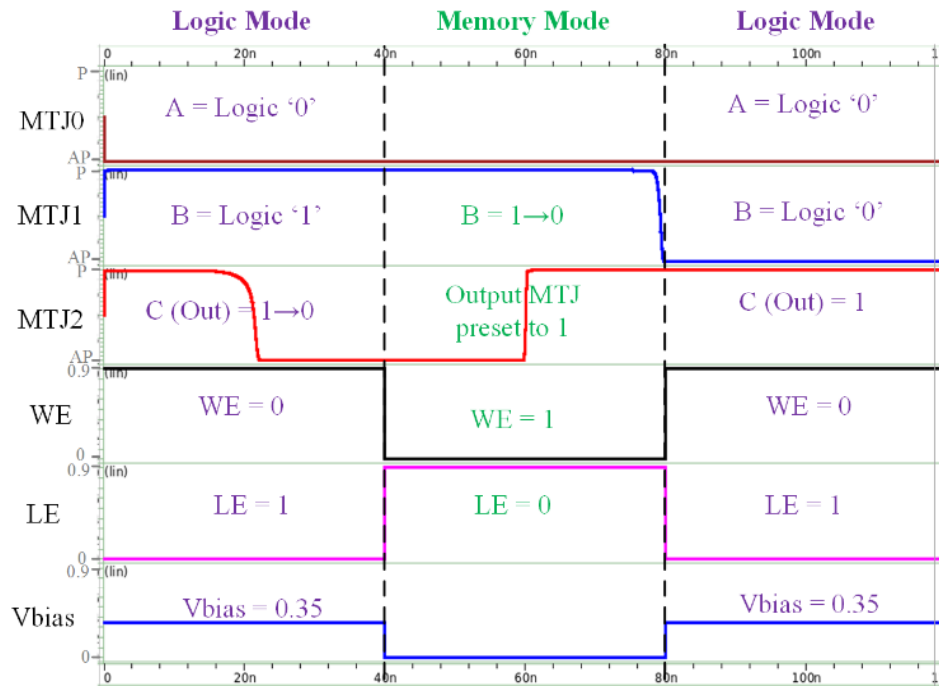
Logic Mode

Memory Mode

Logic Mode

0 20n 40n 60n 80n 100n

MTJ0
P
(lin)
AP
A = Logic '0'
A = Logic '0'

MTJ1
P
(lin)
AP
B = Logic '1'
B = 1→0
B = Logic '0'

MTJ2
P
(lin)
AP
C (Out) = 1→0
Output MTJ preset to 1
C (Out) = 1

WE
0.9
(lin)
0
WE = 0
WE = 1
WE = 0

LE
0.9
(lin)
0
LE = 1
LE = 0
LE = 1

Vbias
0.9
(lin)
0
Vbias = 0.35
Vbias = 0.35

0 20n 40n 60n 80n 100n